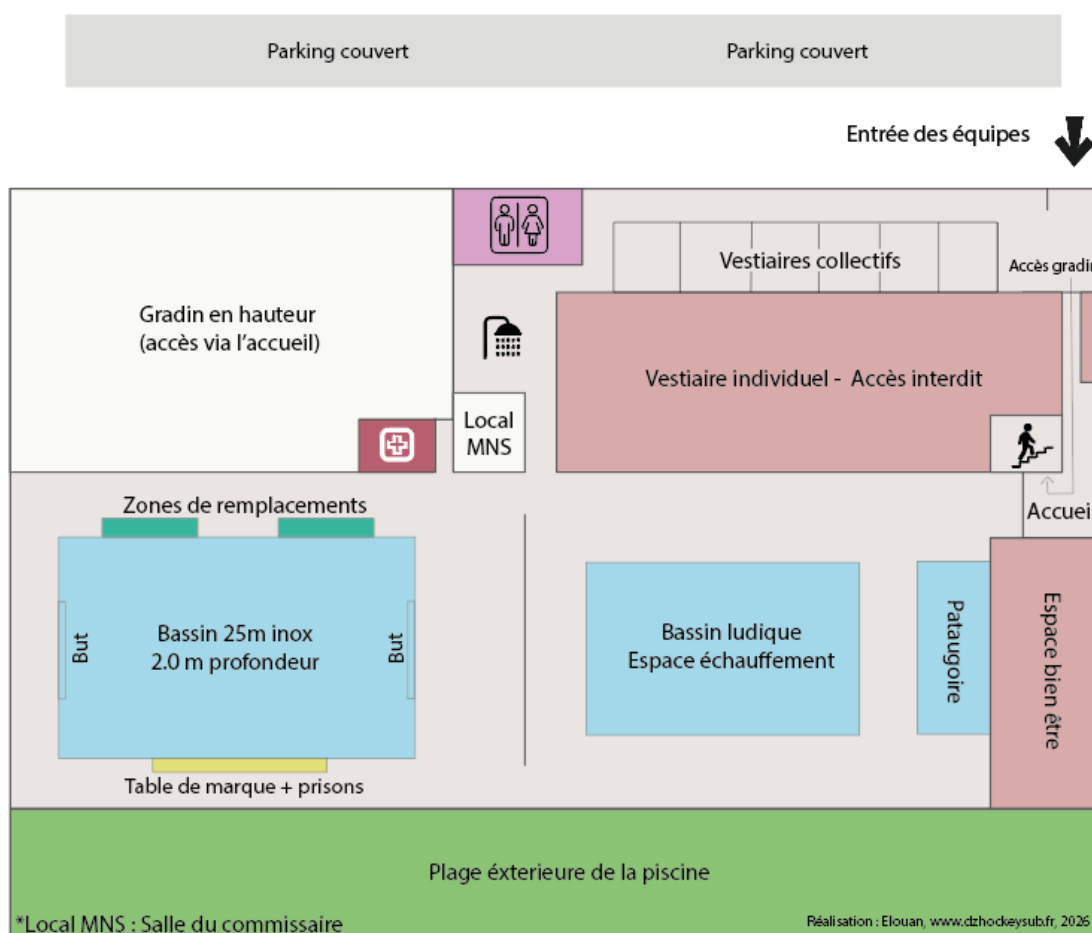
Parking couvert

Parking couvert

Entrée des équipes

Vestiaires collectifs

Accès gradi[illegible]

Gradin en hauteur
(accès via l'accueil)

Vestiaire individuel - Accès interdit

Local MNS

Accuei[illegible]

Zones de remplacements

But

Bassin 25m inox
2.0 m profondeur

But

Bassin ludique
Espace échauffement

Pataugoire

Espace bien être

Table de marque + prisons

Plage éxterieure de la piscine

*Local MNS : Salle du commissaire

Réalisation : Elouan, www.dzhockeysub.fr, 2026